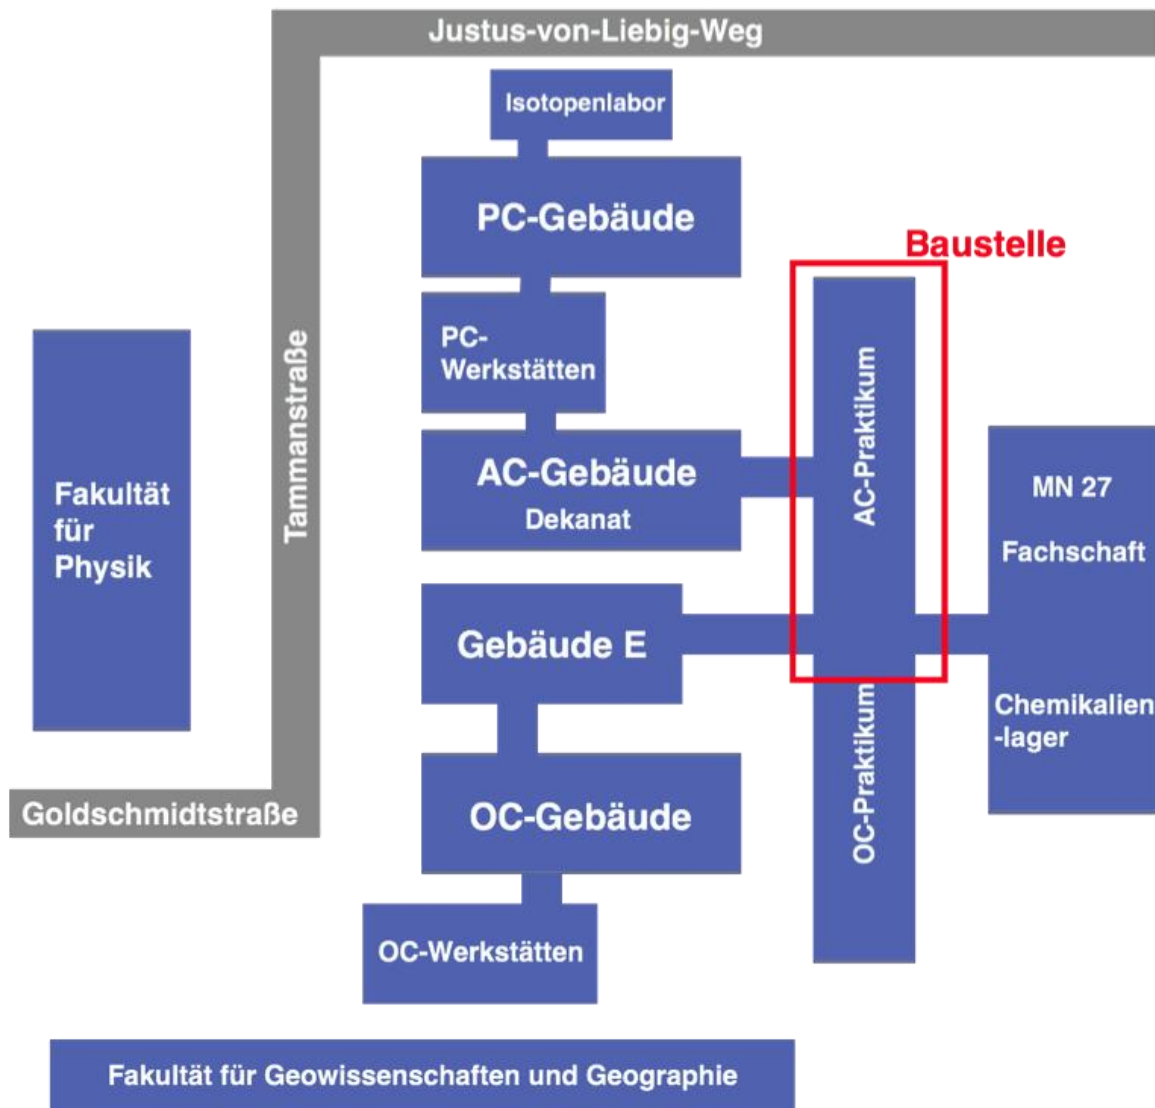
Justus-von-Liebig-Weg

Isotopenlabor

PC-Gebäude

Baustelle

PC-
Werkstätten

Tammanstraße

Fakultät
für
Physik

AC-Gebäude
Dekanat

AC-Praktikum

MN 27

Fachschaft

Gebäude E

Chemikalien
-lager

OC-Praktikum

Goldschmidtstraße

OC-Gebäude

OC-Werkstätten

Fakultät für Geowissenschaften und Geographie